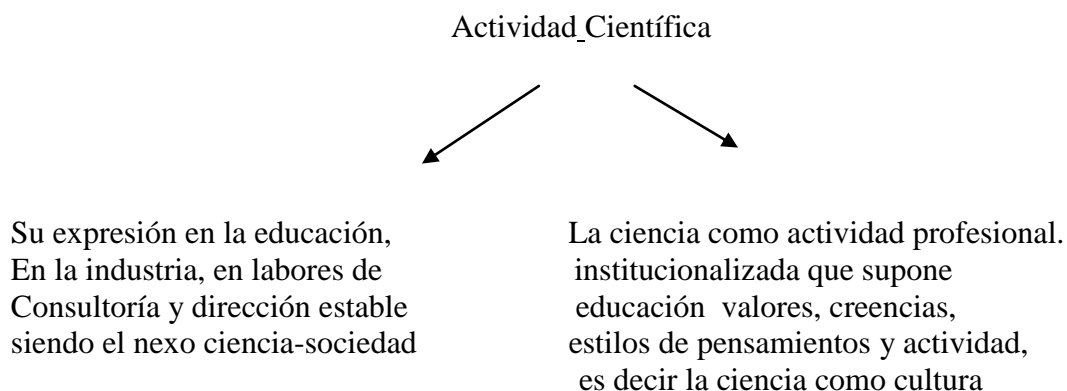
Actividad Científica

Su expresión en la educación, En la industria, en labores de Consultoría y dirección estable siendo el nexo ciencia-sociedad

La ciencia como actividad profesional. institucionalizada que supone educación valores, creencias, estilos de pensamientos y actividad, es decir la ciencia como cultura